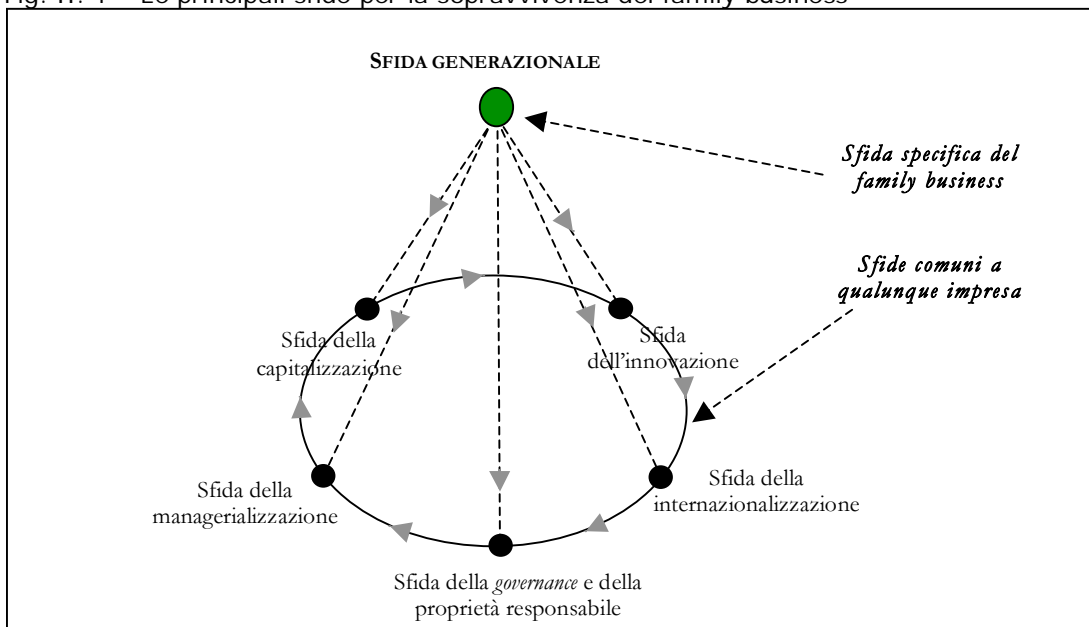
Fig. II. 1 – Le principali sfide per la sopravvivenza del family business

SFIDA GENERAZIONALE

Sfida specifica del family business

Sfide comuni a qualunque impresa

Sfida della capitalizzazione

Sfida dell'innovazione

Sfida della internazionalizzazione

Sfida della managerializzazione

Sfida della *governance* e della proprietà responsabile